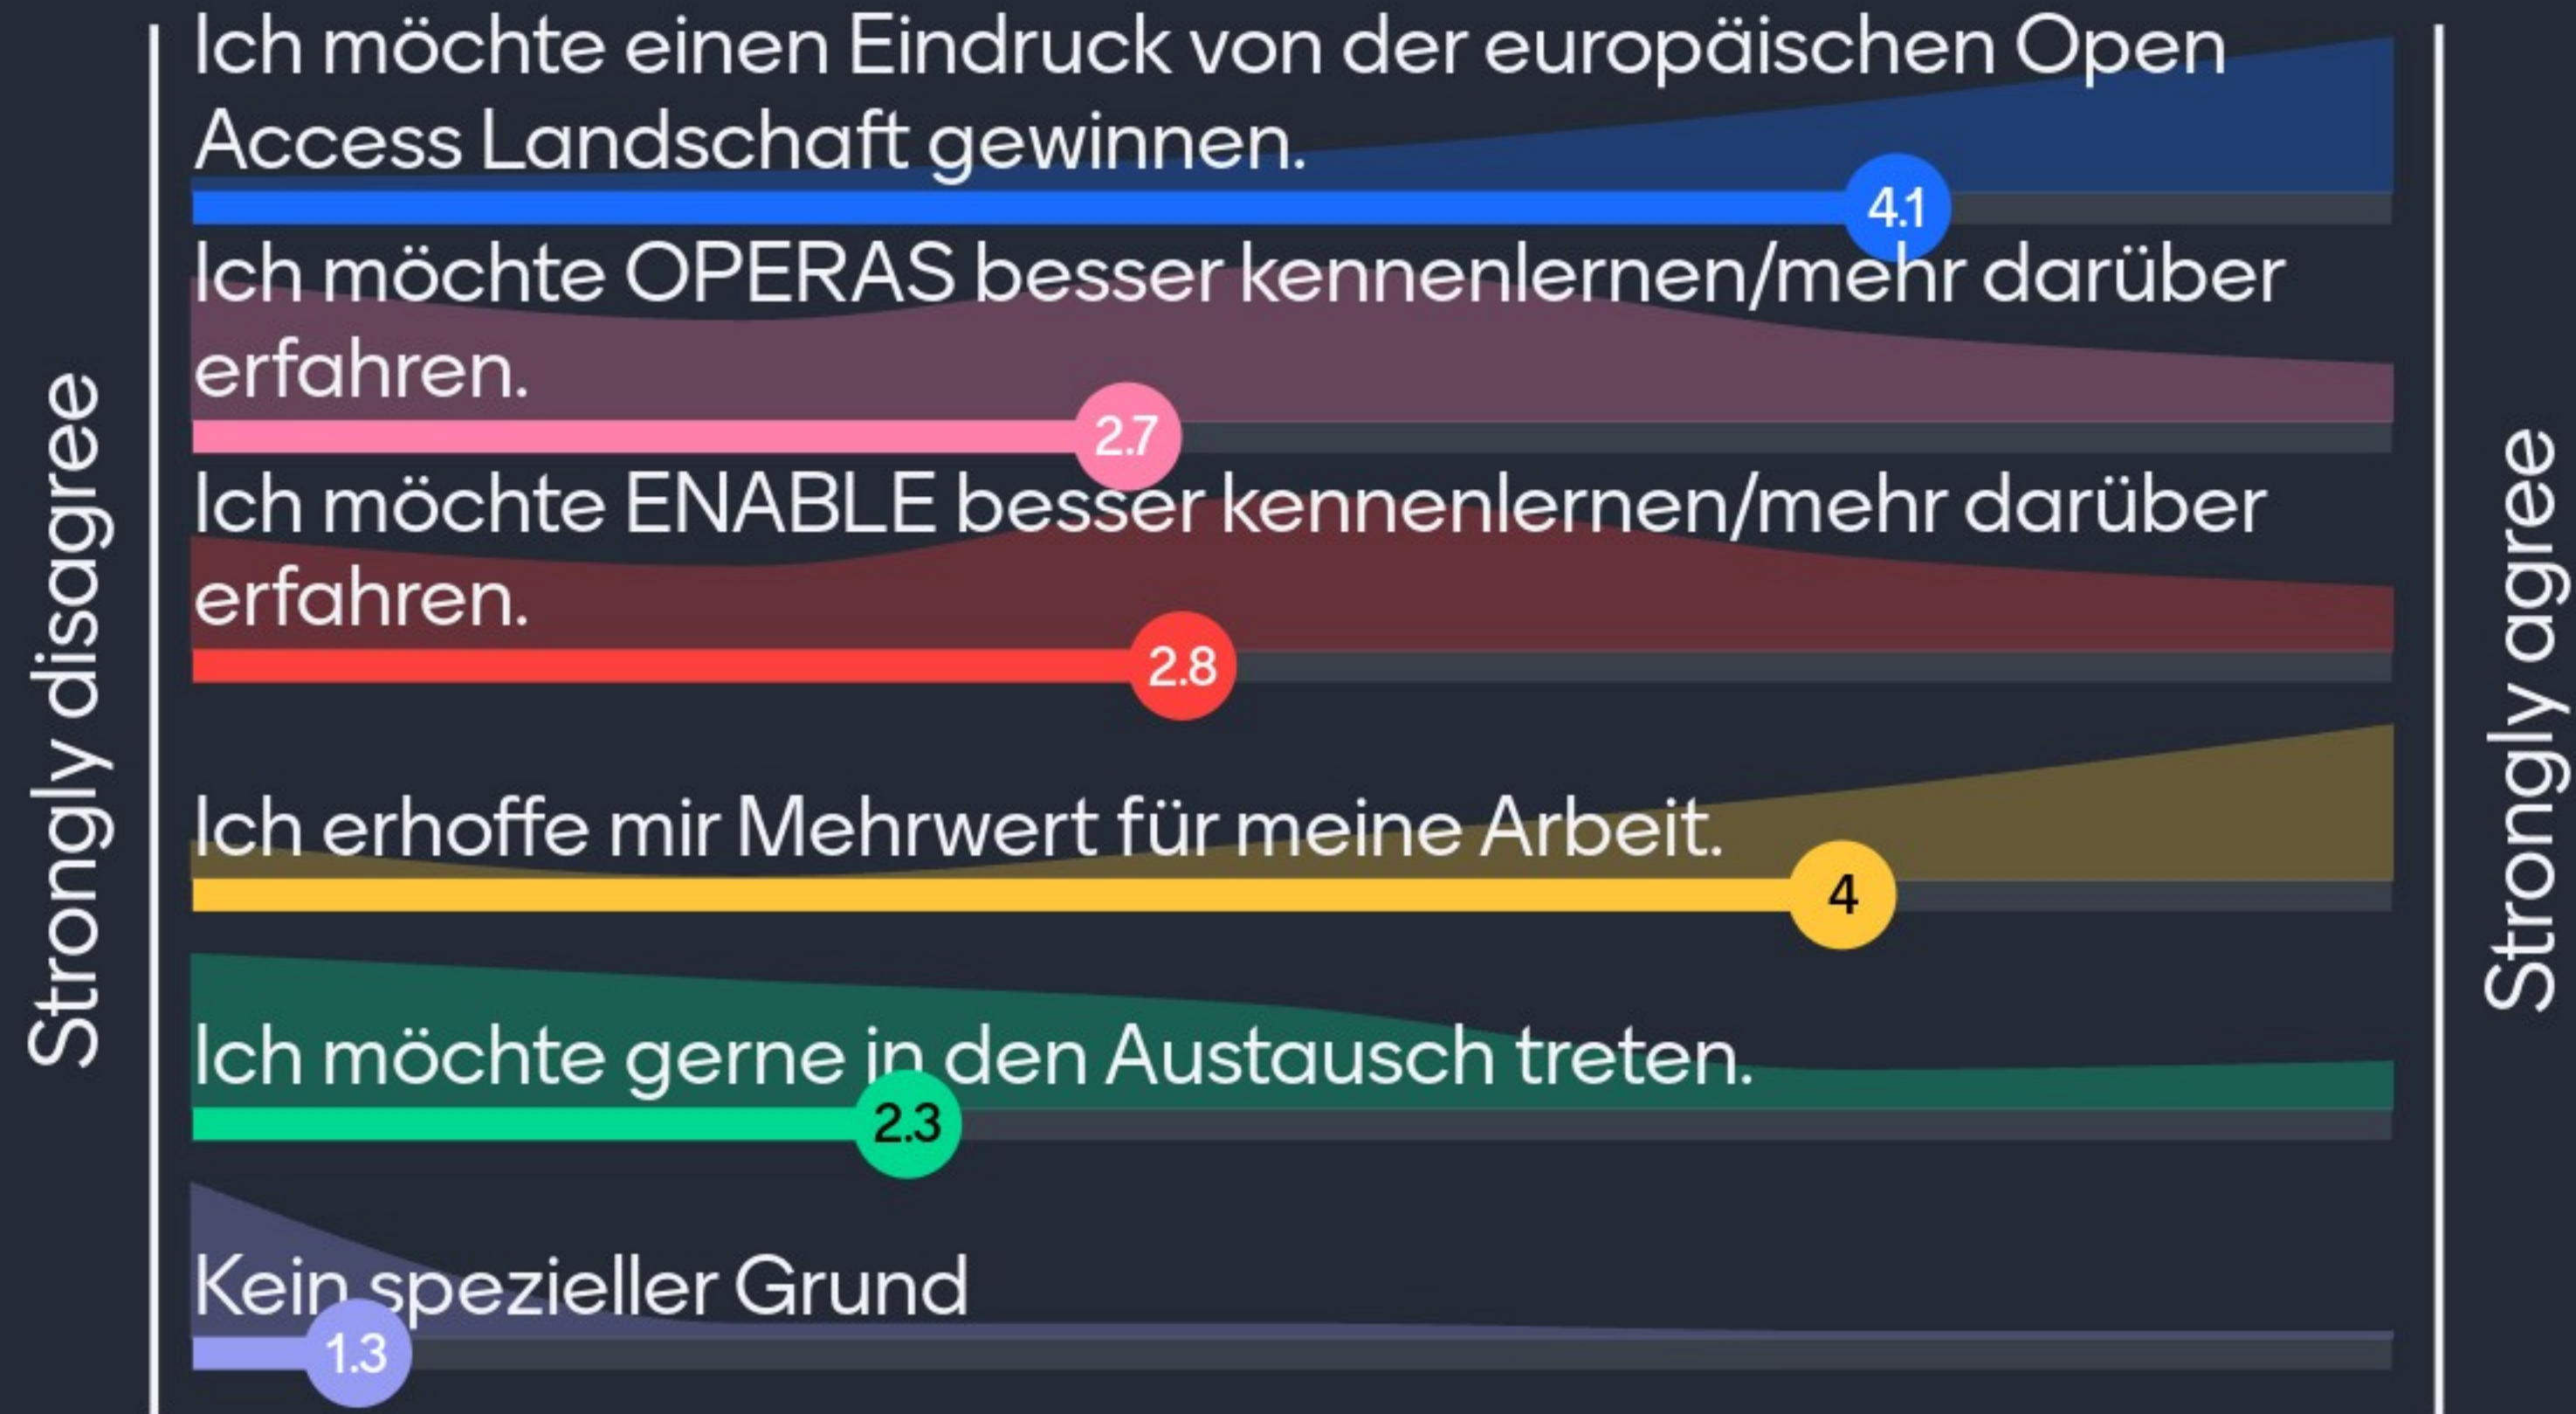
Strongly disagree

Ich möchte einen Eindruck von der europäischen Open Access Landschaft gewinnen.

4.1

Ich möchte OPERAS besser kennenlernen/mehr darüber erfahren.

2.7

Ich möchte ENABLE besser kennenlernen/mehr darüber erfahren.

2.8

Ich erhoffe mir Mehrwert für meine Arbeit.

4

Ich möchte gerne in den Austausch treten.

2.3

Kein spezieller Grund

1.3

Strongly agree